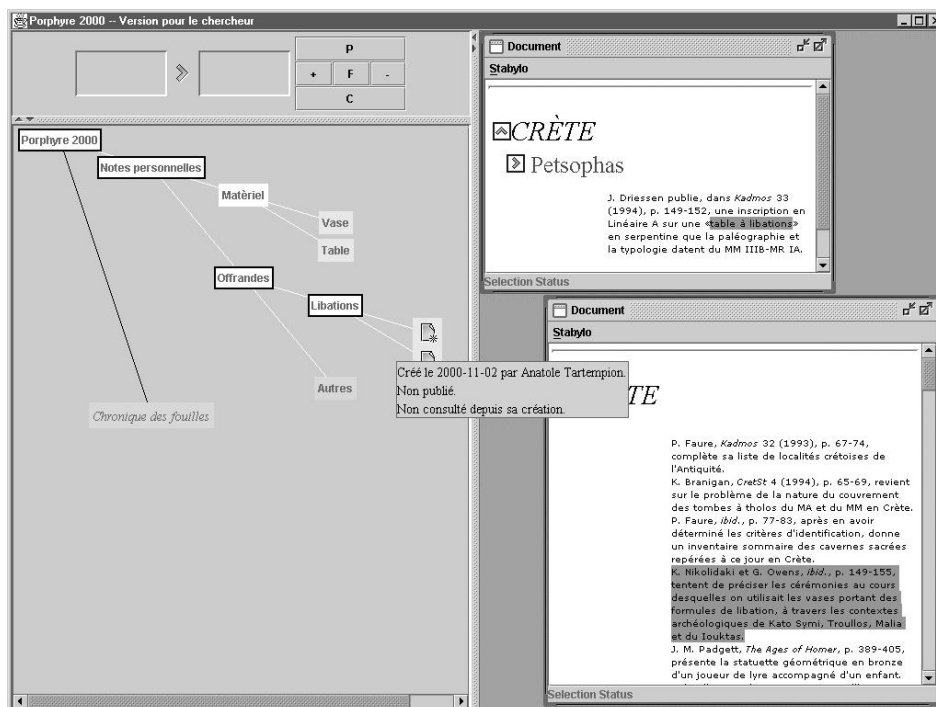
Porphyre 2000 -- Version pour le chercheur

P
+ F -
C

Porphyre 2000
Notes personnelles
Matèriel
Vase
Table
Offrandes
Libations
Autres
Chronique des fouilles

Créé le 2000-11-02 par Anatole Tartempion.
Non publié.
Non consulté depuis sa création.

Document
Stabylo

CRÈTE
Petsophas

J. Driessen publie, dans *Kadmos* 33 (1994), p. 149-152, une inscription en Linéaire A sur une «table à libations» en serpentine que la paléographie et la typologie datent du MM IIIB-MR IA.

Selection Status

Document
Stabylo

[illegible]TE

P. Faure, *Kadmos* 32 (1993), p. 67-74, complète sa liste de localités crétoises de l'Antiquité.
K. Branigan, *CretSt* 4 (1994), p. 65-69, revient sur le problème de la nature du couvrement des tombes à tholos du MA et du MM en Crète.
P. Faure, *ibid.*, p. 77-83, après en avoir déterminé les critères d'identification, donne un inventaire sommaire des cavernes sacrées repérées à ce jour en Crète.
K. Nikolidaki et G. Owens, *ibid.*, p. 149-155, tentent de préciser les cérémonies au cours desquelles on utilisait les vases portant des formules de libation, à travers les contextes archéologiques de Kato Symi, Troullos, Malia et du Iouktas.
J. M. Padgett, *The Ages of Homer*, p. 389-405, présente la statuette géométrique en bronze d'un joueur de lyre accompagné d'un enfant.

Selection Status